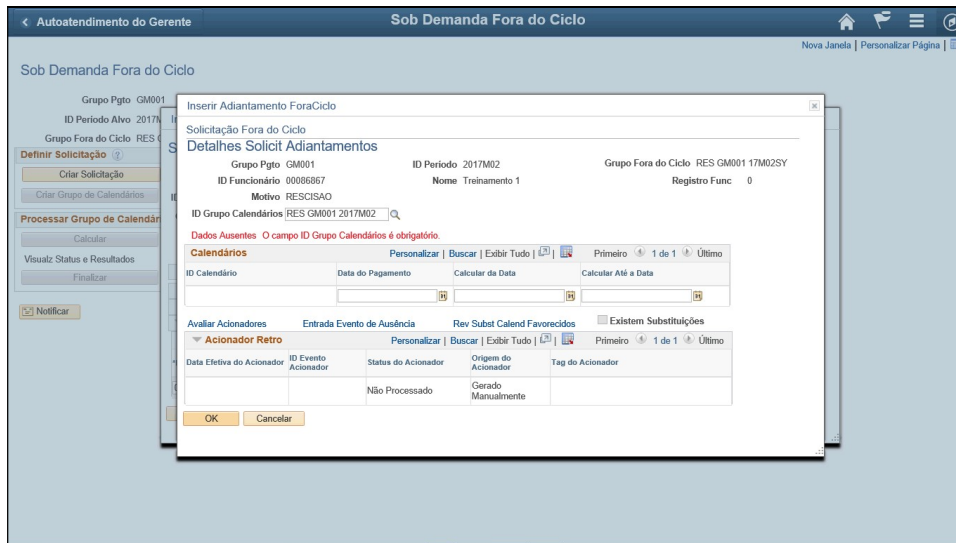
< Autoatendimento do Gerente

Sob Demanda Fora do Ciclo

Nova Janela | Personalizar Página |

Sob Demanda Fora do Ciclo

Grupo Pgto GM001
ID Período Alvo 2017M
Grupo Fora do Ciclo RES G

Definir Solicitação
Criar Solicitação
Criar Grupo de Calendários

Processar Grupo de Calendár
Calcular
Visualz Status e Resultados
Finalizar

Notificar

Inserir Adiantamento ForaCiclo

Solicitação Fora do Ciclo

Detalhes Solicit Adiantamentos

Grupo Pgto GM001
ID Período 2017M02
Grupo Fora do Ciclo RES GM001 17M02SY
ID Funcionário 00086867
Nome Treinamento 1
Registro Func 0
Motivo RESCISAO
ID Grupo Calendários RES GM001 2017M02

Dados Ausentes O campo ID Grupo Calendários é obrigatório.

Calendários
Personalizar | Buscar | Exibir Tudo | Primeiro 1 de 1 Último

| ID Calendário | Data do Pagamento | Calcular da Data | Calcular Até a Data |
|---|---|---|---|
| | | | |

Avaliar Acionadores
Entrada Evento de Ausência
Rev Subst Calend Favorecidos
Existem Substituições

Acionador Retro
Personalizar | Buscar | Exibir Tudo | Primeiro 1 de 1 Último

| Data Efetiva do Acionador | ID Evento Acionador | Status do Acionador | Origem do Acionador | Tag do Acionador |
|---|---|---|---|---|
| | | Não Processado | Gerado Manualmente | |

OK
Cancelar